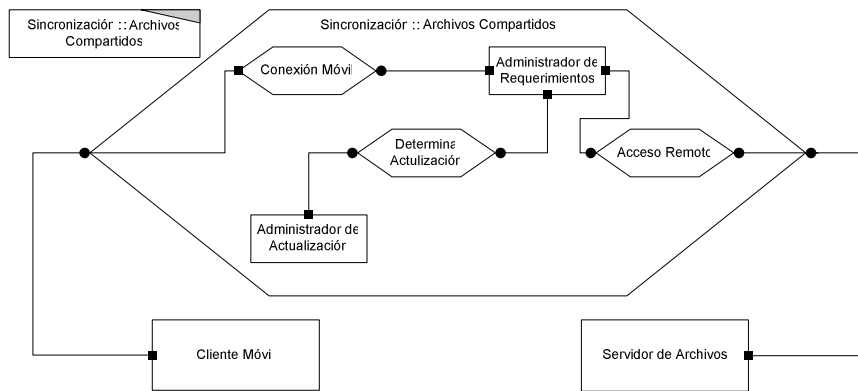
Sincronización :: Archivos Compartidos

Sincronización :: Archivos Compartidos

Conexión Móvil

Administrador de Requerimientos

Determina Actulización

Acceso Remoto

Administrador de Actualización

Cliente Móvi

Servidor de Archivos